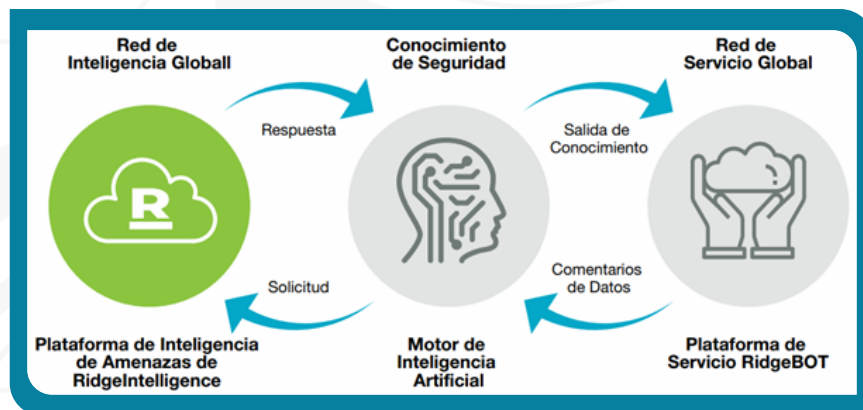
Red de Inteligencia Globall

Conocimiento de Seguridad

Red de Servicio Global

Respuesta

Salida de Conocimiento

R

Solicitud

Comentarios de Datos

Plataforma de Inteligencia de Amenazas de RidgeIntelligence

Motor de Inteligencia Artificial

Plataforma de Servicio RidgeBOT